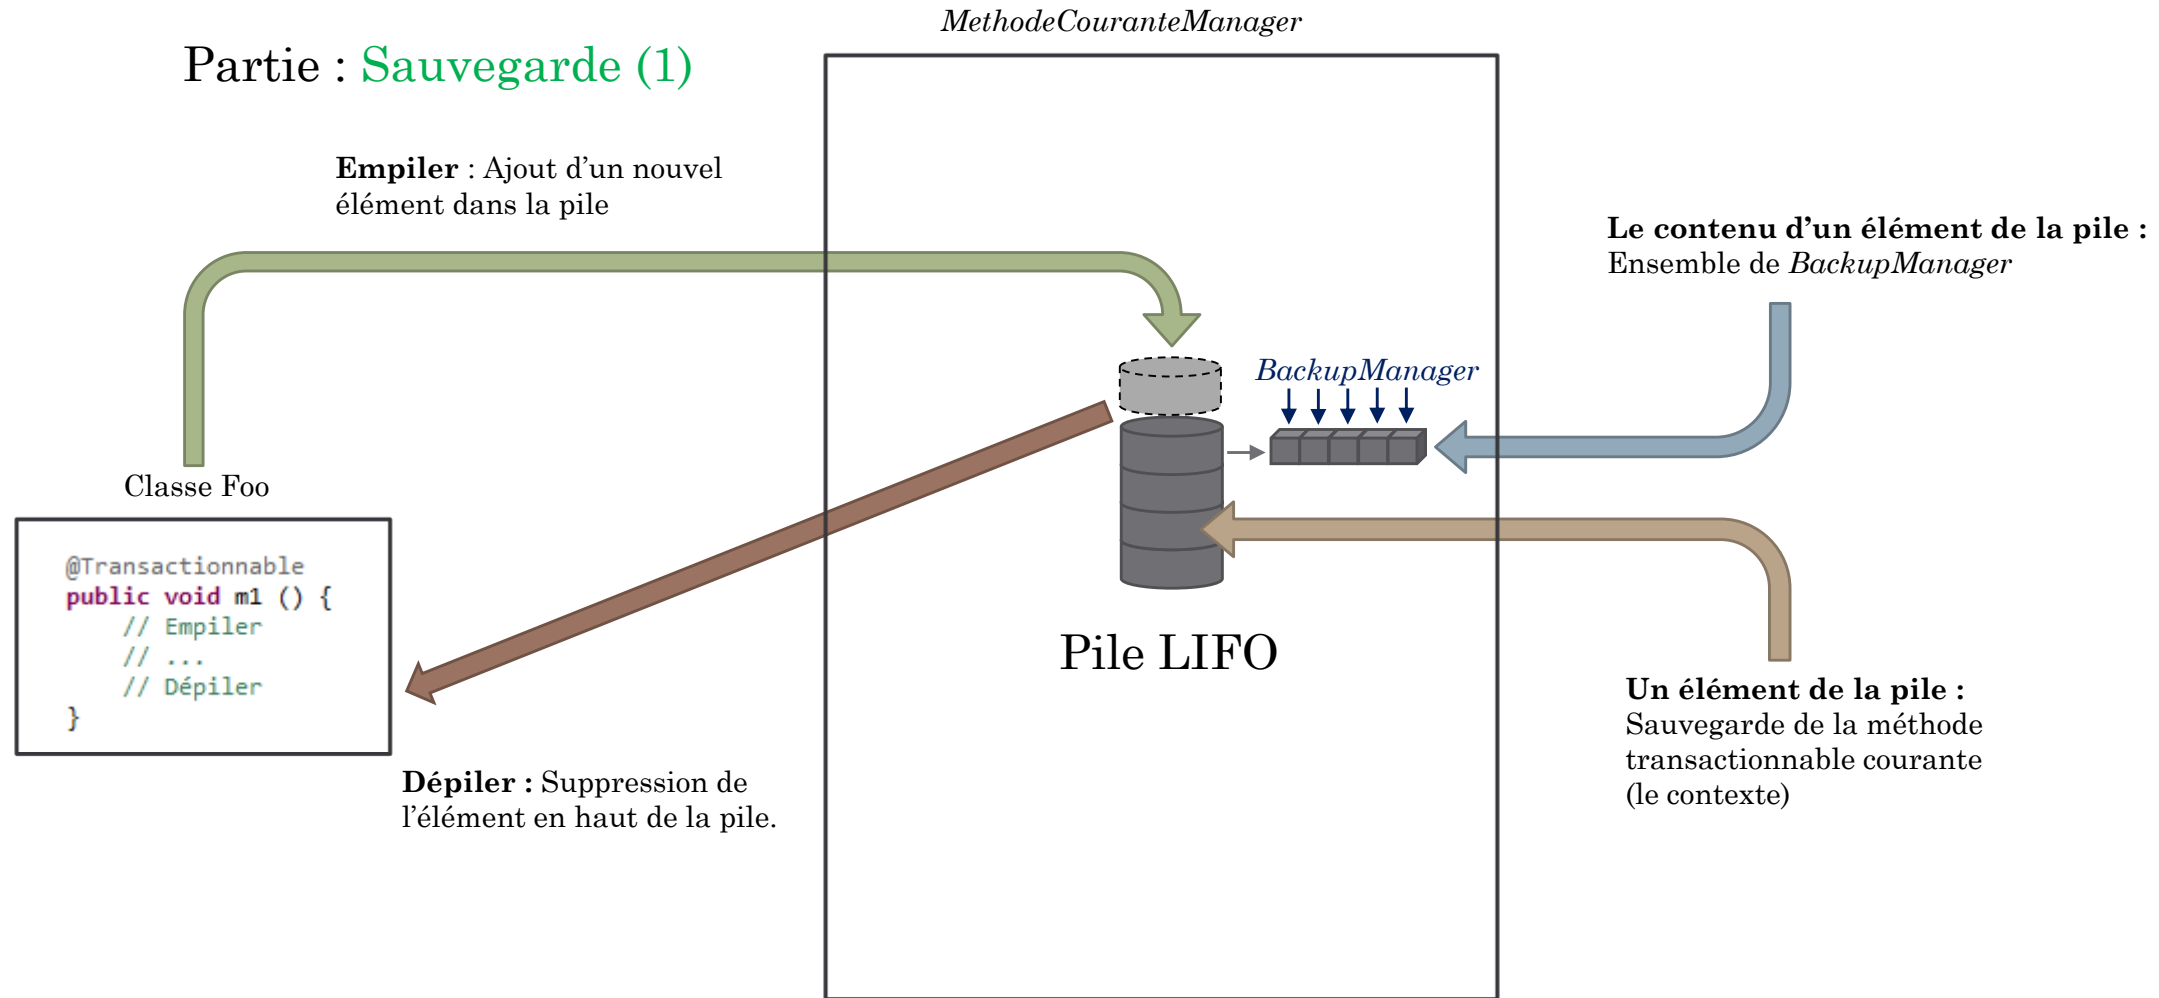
Partie : Sauvegarde (1)

MethodeCouranteManager

**Empiler** : Ajout d'un nouvel élément dans la pile

**Le contenu d'un élément de la pile :** Ensemble de *BackupManager*

*BackupManager*

Classe Foo

@Transactionnable
public void m1 () {
    // Empiler
    // ...
    // Dépiler
}

Pile LIFO

**Un élément de la pile :** Sauvegarde de la méthode transactionnable courante (le contexte)

**Dépiler :** Suppression de l'élément en haut de la pile.